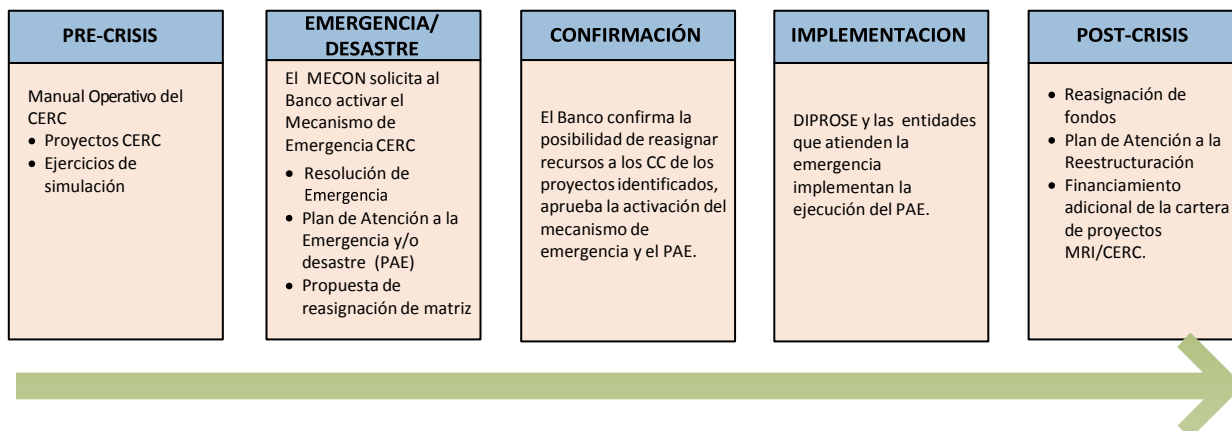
PRE-CRISIS

Manual Operativo del CERC
- Proyectos CERC
- Ejercicios de simulación

EMERGENCIA/ DESASTRE

El MECON solicita al Banco activar el Mecanismo de Emergencia CERC
- Resolución de Emergencia
- Plan de Atención a la Emergencia y/o desastre (PAE)
- Propuesta de reasignación de matriz

CONFIRMACIÓN

El Banco confirma la posibilidad de reasignar recursos a los CC de los proyectos identificados, aprueba la activación del mecanismo de emergencia y el PAE.

IMPLEMENTACION

DIPROSE y las entidades que atienden la emergencia implementan la ejecución del PAE.

POST-CRISIS

- Reasignación de fondos
- Plan de Atención a la Reestructuración
- Financiamiento adicional de la cartera de proyectos MRI/CERC.